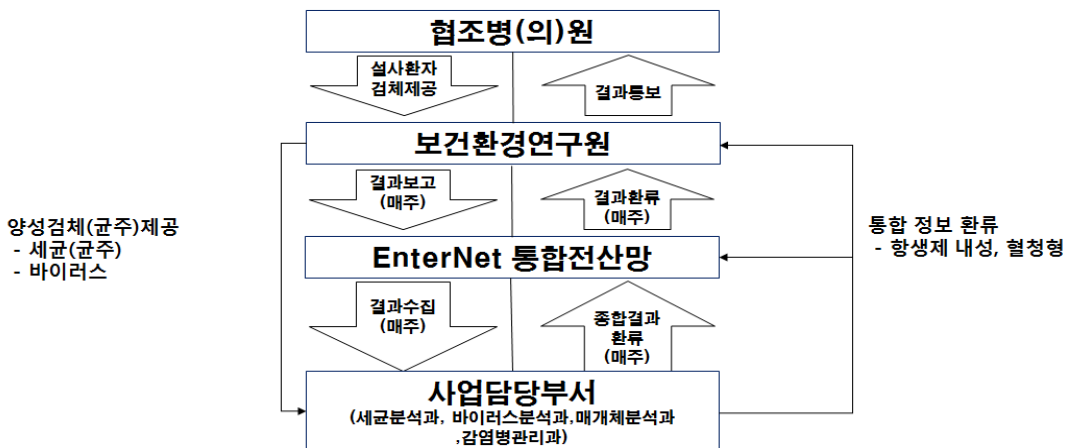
협조병(의)원

설사환자 검체제공

결과통보

보건환경연구원

결과보고 (매주)

결과환류 (매주)

양성검체(균주)제공
- 세균(균주)
- 바이러스

통합 정보 환류
- 항생제 내성, 혈청형

EnterNet 통합전산망

결과수집 (매주)

종합결과 환류 (매주)

사업담당부서
(세균분석과, 바이러스분석과,매개체분석과 ,감염병관리과)